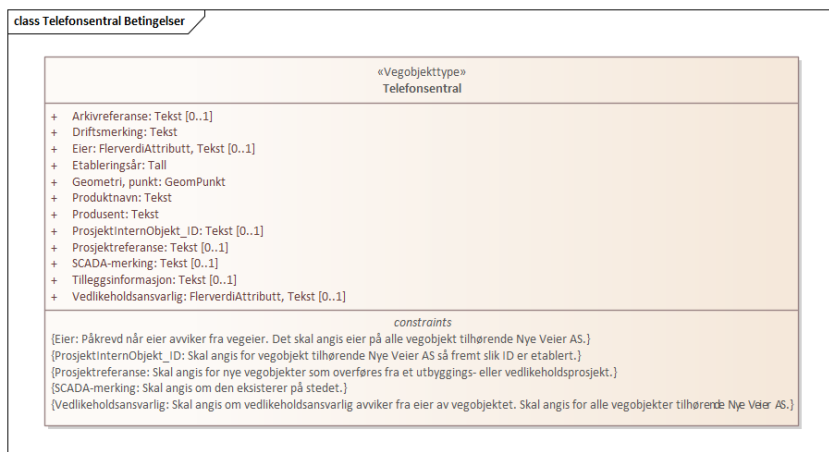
class Telefonsentral Betingelser

«Vegobjekttype»
Telefonsentral

+ Arkivreferanse: Tekst [0..1]
+ Driftsmerking: Tekst
+ Eier: FlerverdiAttributt, Tekst [0..1]
+ Etableringsår: Tall
+ Geometri, punkt: GeomPunkt
+ Produktnavn: Tekst
+ Produsent: Tekst
+ ProsjektInternObjekt_ID: Tekst [0..1]
+ Prosjektreferanse: Tekst [0..1]
+ SCADA-merking: Tekst [0..1]
+ Tilleggsinformasjon: Tekst [0..1]
+ Vedlikeholdsansvarlig: FlerverdiAttributt, Tekst [0..1]

constraints
{Eier: Påkrevd når eier avviker fra vegeier. Det skal angis eier på alle vegobjekt tilhørende Nye Veier AS.}
{ProsjektInternObjekt_ID: Skal angis for vegobjekt tilhørende Nye Veier AS så fremt slik ID er etablert.}
{Prosjektreferanse: Skal angis for nye vegobjekter som overføres fra et utbyggings- eller vedlikeholdsprosjekt.}
{SCADA-merking: Skal angis om den eksisterer på stedet.}
{Vedlikeholdsansvarlig: Skal angis om vedlikeholdsansvarlig avviker fra eier av vegobjektet. Skal angis for alle vegobjekter tilhørende Nye Veier AS.}